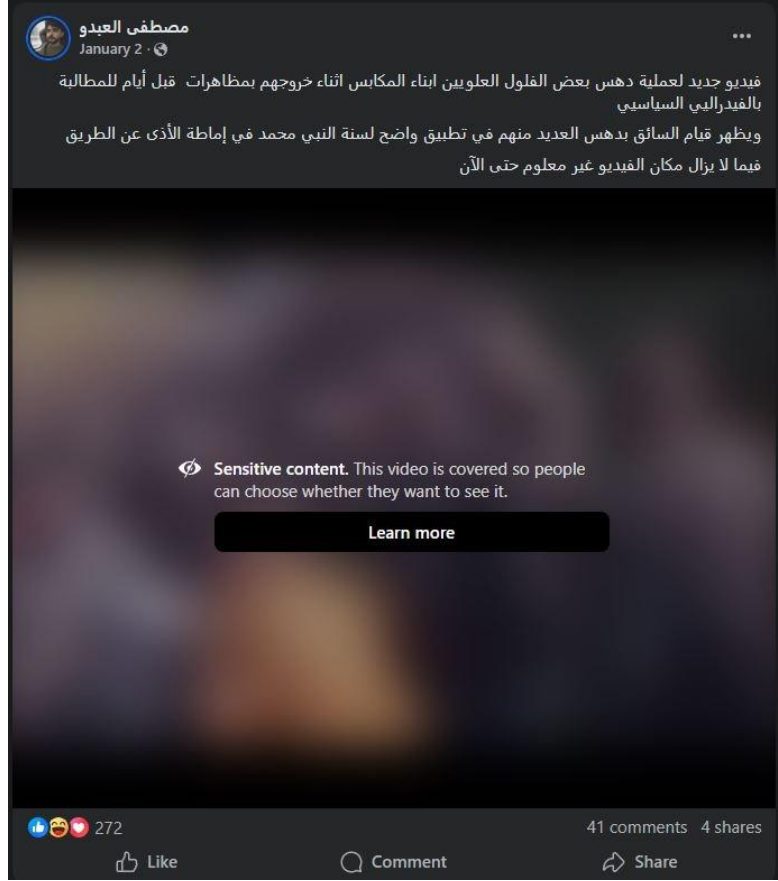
مصطفى العبدو
January 2 ·

...

فيديو جديد لعملية دهس بعض الفلول العلويين ابناء المكابس اثناء خروجهم بمظاهرات قبل أيام للمطالبة بالفيدرالي السياسي

ويظهر قيام السائق بدهس العديد منهم في تطبيق واضح لسنة النبي محمد في إماطة الأذى عن الطريق

فيما لا يزال مكان الفيديو غير معلوم حتى الآن

Sensitive content. This video is covered so people can choose whether they want to see it.

Learn more

272

41 comments 4 shares

Like

Comment

Share